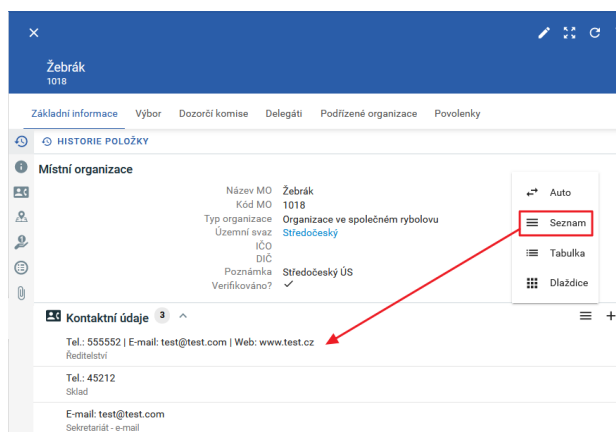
Žebrák
1018

Základní informace Výbor Dozorčí komise Delegáti Podřízené organizace Povolenky

HISTORIE POLOŽKY

Místní organizace

| Název MO | Žebrák |
|---|---|
| Kód MO | 1018 |
| Typ organizace | Organizace ve společném rybolovu |
| Územní svaz | Středočeský |
| IČO | |
| DIČ | |
| Poznámka | Středočeský ÚS |
| Verifikováno? | ✓ |

Auto
Seznam
Tabulka
Dlaždice

Kontaktní údaje 3

Tel.: 555552 | E-mail: test@test.com | Web: www.test.cz
Ředitelství

Tel.: 45212
Sklad

E-mail: test@test.com
Sekretariát - e-mail